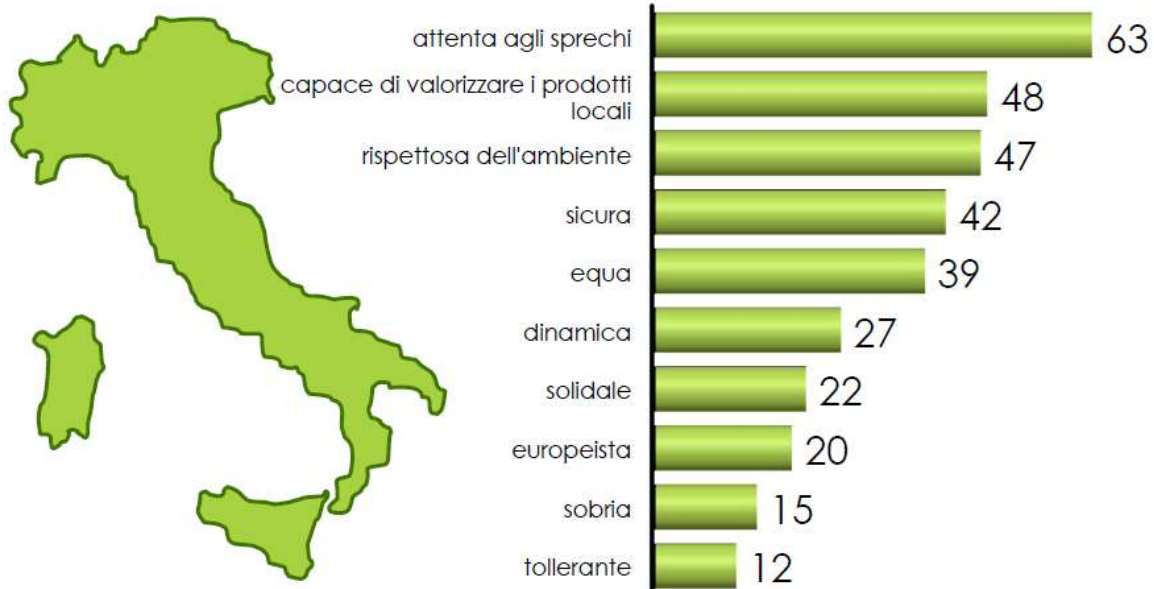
| | |
|---|---|
| attenta agli sprechi | 63 |
| capace di valorizzare i prodotti locali | 48 |
| rispettosa dell'ambiente | 47 |
| sicura | 42 |
| equa | 39 |
| dinamica | 27 |
| solidale | 22 |
| europeista | 20 |
| sobria | 15 |
| tollerante | 12 |